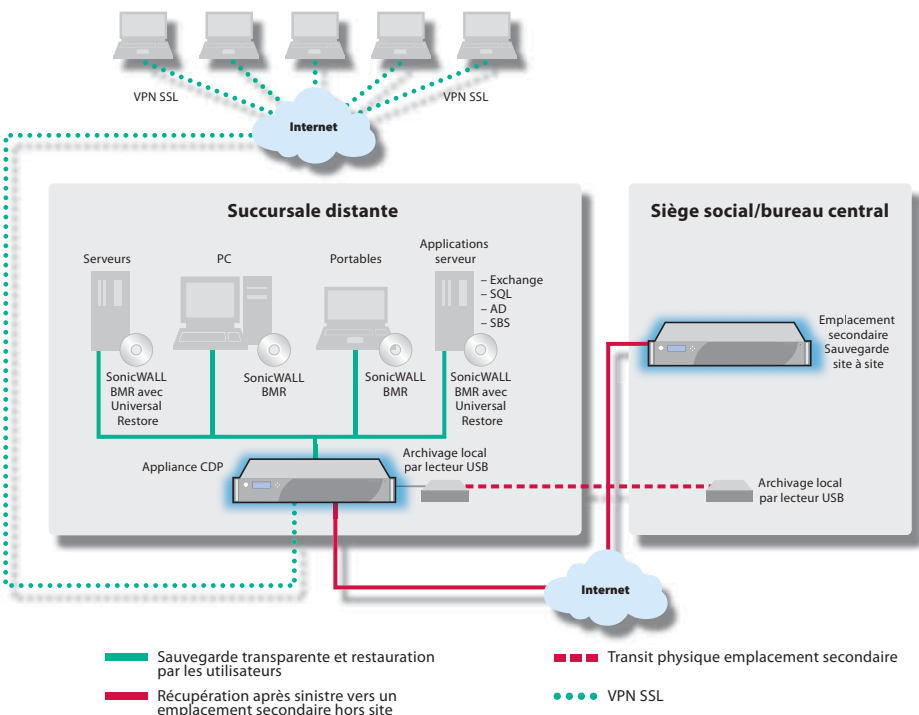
VPN SSL

VPN SSL

Internet

Succursale distante

Siège social/bureau central

Serveurs

PC

Portables

Applications serveur

– Exchange
– SQL
– AD
– SBS

SonicWALL BMR avec Universal Restore

SonicWALL BMR

SonicWALL BMR

SonicWALL BMR avec Universal Restore

Emplacement secondaire Sauvegarde site à site

Appliance CDP

Archivage local par lecteur USB

Archivage local par lecteur USB

Internet

Sauvegarde transparente et restauration par les utilisateurs

Récupération après sinistre vers un emplacement secondaire hors site

Transit physique emplacement secondaire

VPN SSL